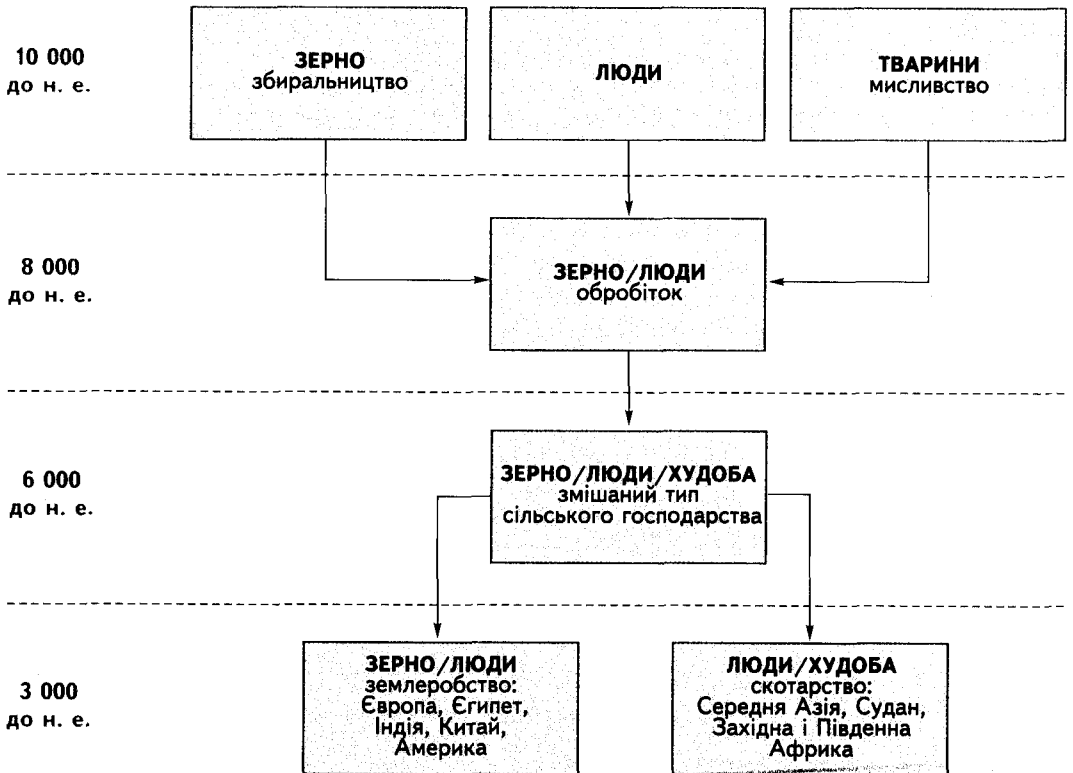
10 000 до н. е.

ЗЕРНО
збиральництво

ЛЮДИ

ТВАРИНИ
мисливство

8 000 до н. е.

ЗЕРНО/ЛЮДИ
обробіток

6 000 до н. е.

ЗЕРНО/ЛЮДИ/ХУДОБА
змішаний тип сільського господарства

3 000 до н. е.

ЗЕРНО/ЛЮДИ
землеробство: Європа, Єгипет, Індія, Китай, Америка

ЛЮДИ/ХУДОБА
скотарство: Середня Азія, Судан, Західна і Південна Африка